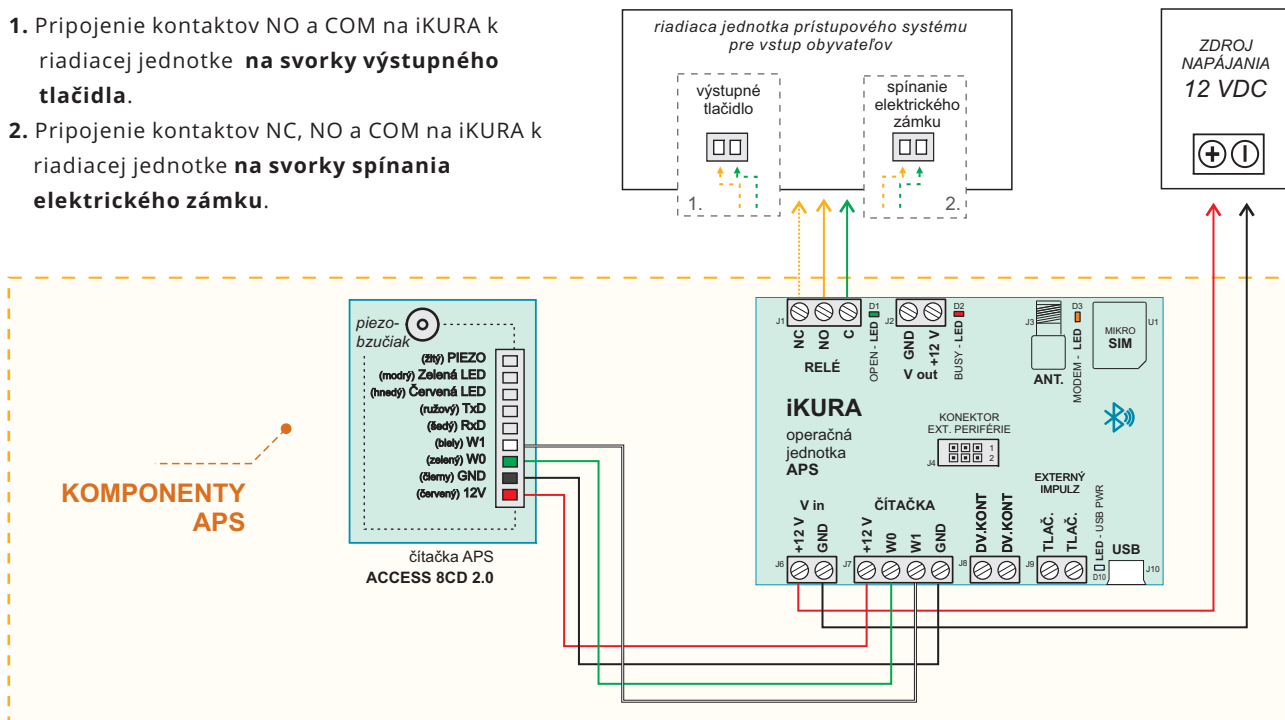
**1.** Pripojenie kontaktov NO a COM na iKURA k riadiacej jednotke **na svorky výstupného tlačidla**.

**2.** Pripojenie kontaktov NC, NO a COM na iKURA k riadiacej jednotke **na svorky spínania elektrického zámku**.

riadiaca jednotka prístupového systému pre vstup obyvateľov

výstupné tlačidlo

1.

spínanie elektrického zámku

2.

ZDROJ NAPÁJANIA 12 VDC

KOMPONENTY APS

piezo-bzučiak

(žltý) PIEZO
(modrý) Zelená LED
(hnedý) Červená LED
(ružový) TxD
(šedý) RxD
(biely) W1
(zelený) W0
(čierny) GND
(červený) 12V

čítačka APS
ACCESS 8CD 2.0

J1 NC NO C
RELÉ
D1 OPEN - LED
J2 GND +12 V
V out
D2 BUSY - LED
J3 ANT.
D3 MODEM - LED
MIKRO SIM U1

iKURA
operačná jednotka
APS

KONEKTOR EXT. PERIFÉRIE
J4 1 2

EXTERNÝ IMPULZ

V in
J6 +12 V GND
ČÍTAČKA
J7 +12 V W0 W1 GND
J8 DV.KONT DV.KONT
J9 TLAČ. TLAČ.
D10 LED - USB PWR
USB J10